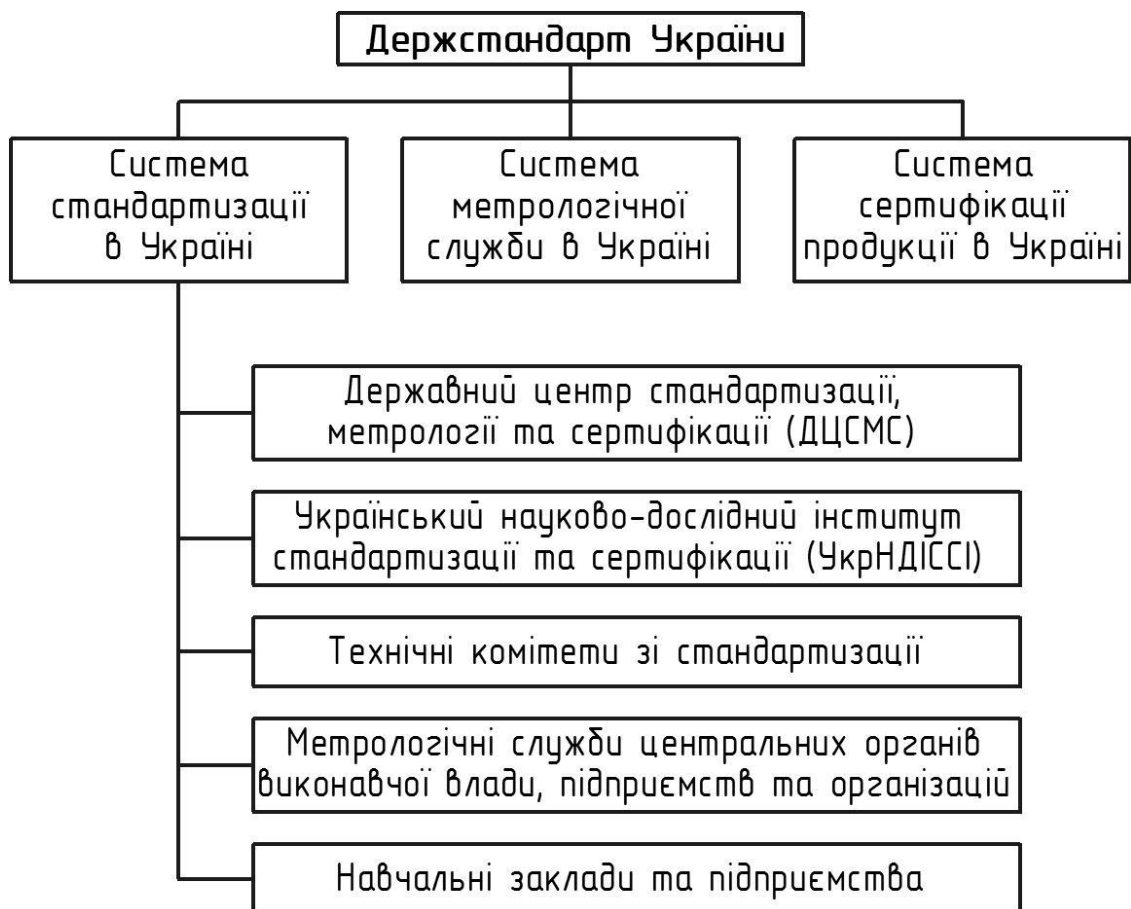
Держстандарт України

Система стандартизації в Україні

Система метрологічної служби в Україні

Система сертифікації продукції в Україні

Державний центр стандартизації, метрології та сертифікації (ДЦСМС)

Український науково-дослідний інститут стандартизації та сертифікації (УкрНДІССІ)

Технічні комітети зі стандартизації

Метрологічні служби центральних органів виконавчої влади, підприємств та організацій

Навчальні заклади та підприємства